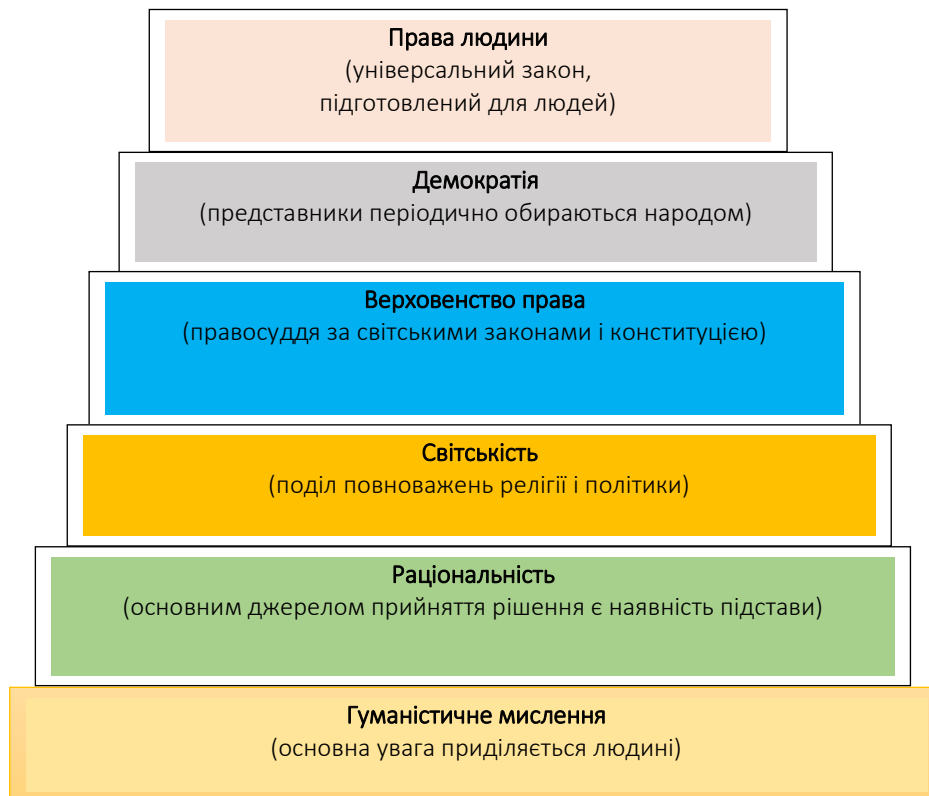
Права людини
(універсальний закон, підготовлений для людей)

Демократія
(представники періодично обираються народом)

Верховенство права
(правосуддя за світськими законами і конституцією)

Світськість
(поділ повноважень релігії і політики)

Раціональність
(основним джерелом прийняття рішення є наявність підстави)

Гуманістичне мислення
(основна увага приділяється людині)